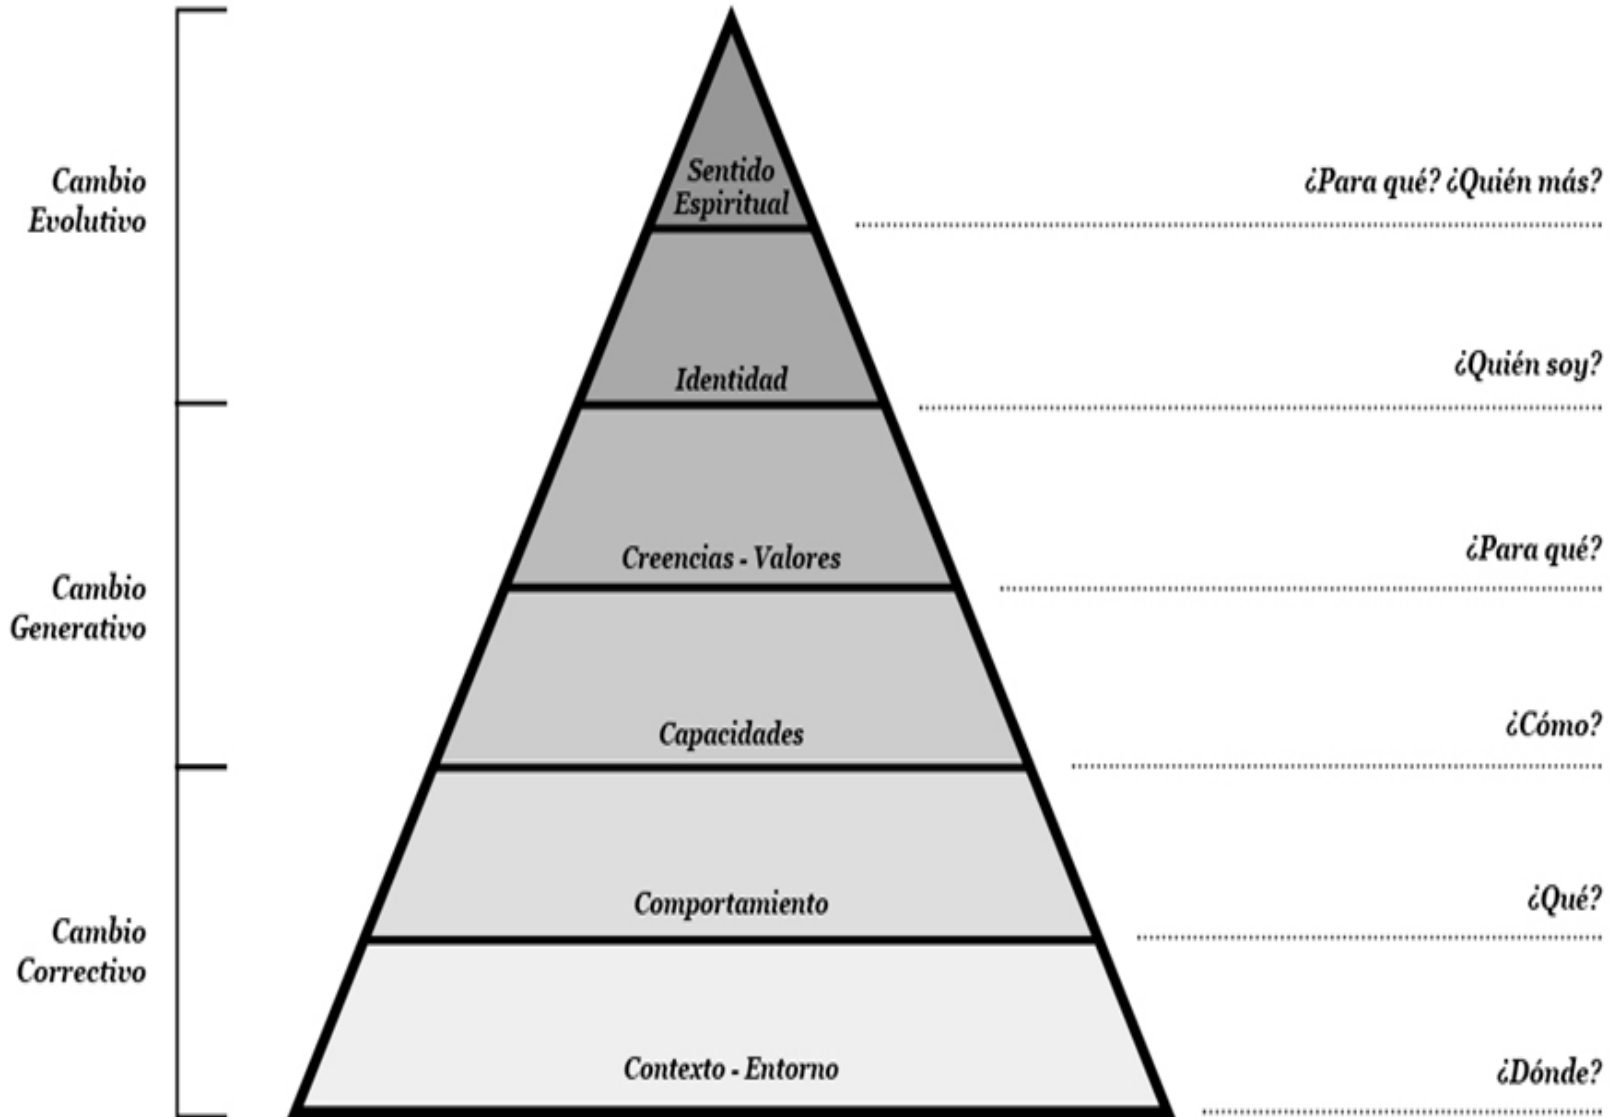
Cambio Evolutivo

Sentido Espiritual

¿Para qué? ¿Quién más?

Identidad

¿Quién soy?

Cambio Generativo

Creencias - Valores

¿Para qué?

Capacidades

¿Cómo?

Cambio Correctivo

Comportamiento

¿Qué?

Contexto - Entorno

¿Dónde?